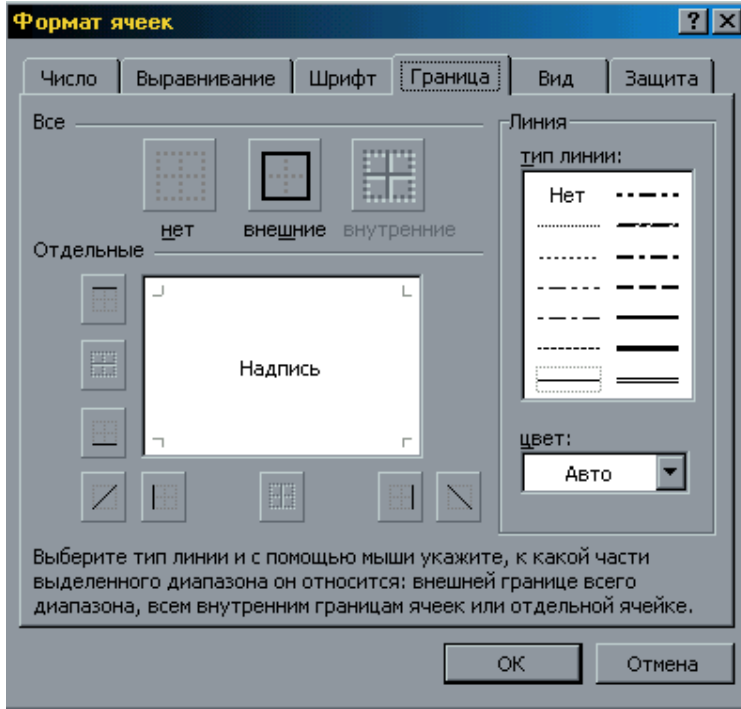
Формат ячеек

? X

Число | Выравнивание | Шрифт | Граница | Вид | Защита

Все

нет

внешние

внутренние

Отдельные

Надпись

Линия

тип линии:

Нет

цвет:

Авто

Выберите тип линии и с помощью мыши укажите, к какой части выделенного диапазона он относится: внешней границе всего диапазона, всем внутренним границам ячеек или отдельной ячейке.

OK

Отмена